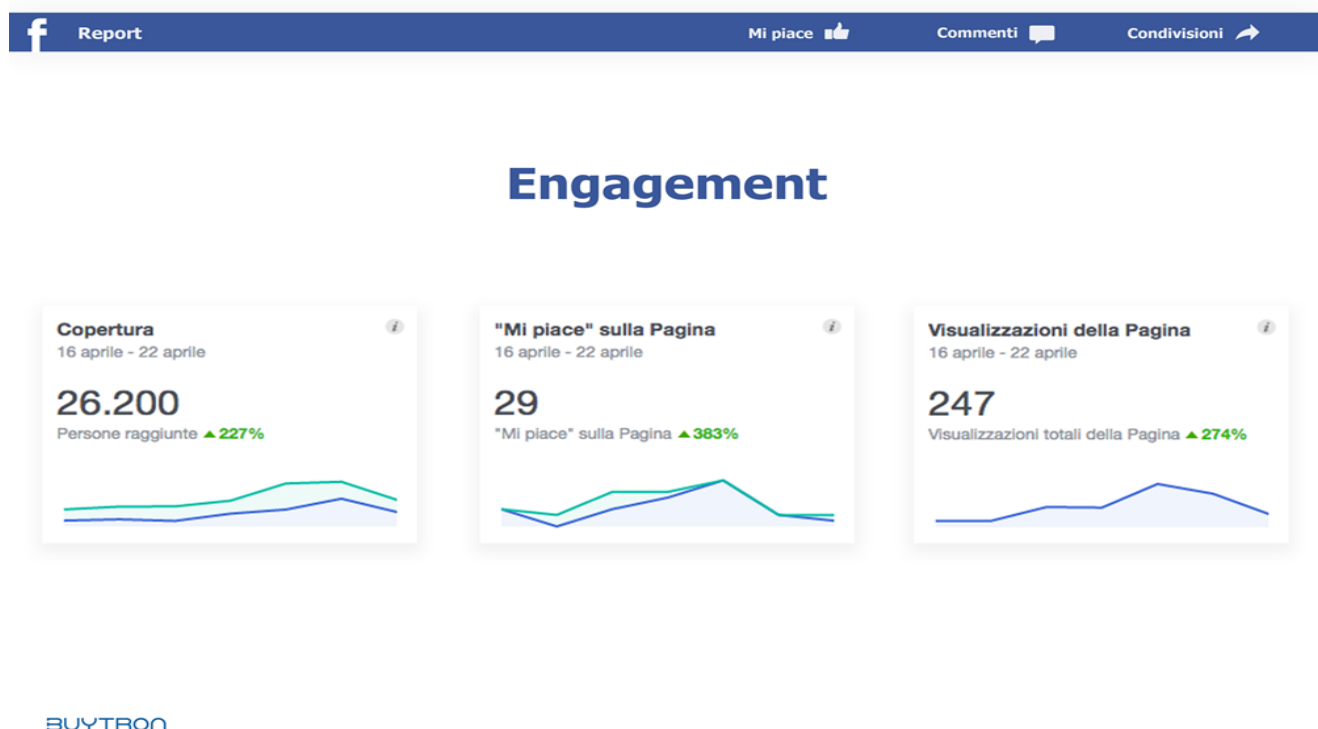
f Report

Mi piace

Commenti

Condivisioni

Engagement

Copertura
16 aprile - 22 aprile
26.200
Persone raggiunte ▲227%

"Mi piace" sulla Pagina
16 aprile - 22 aprile
29
"Mi piace" sulla Pagina ▲383%

Visualizzazioni della Pagina
16 aprile - 22 aprile
247
Visualizzazioni totali della Pagina ▲274%

BUYTRON